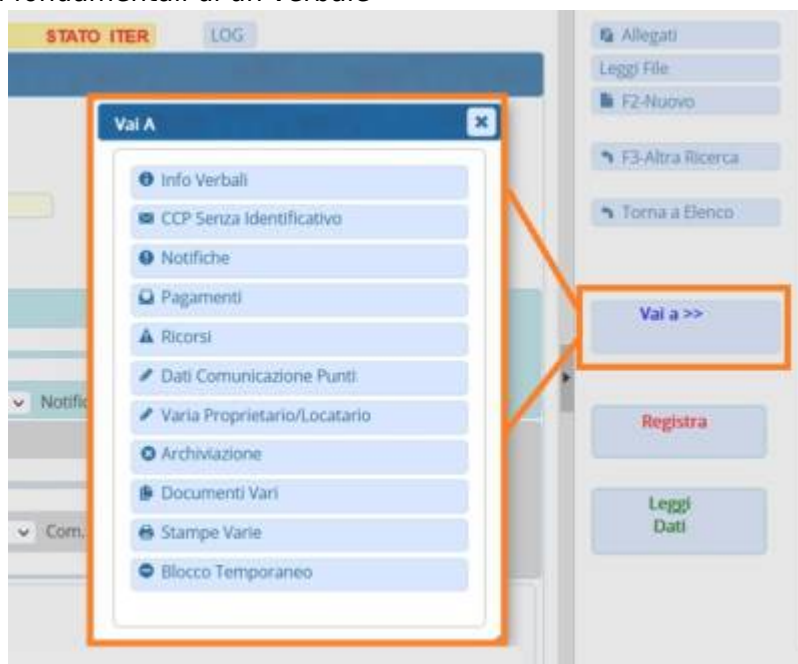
Fondamentali di un Verbale

STATO ITER LOG

Vai A

Info Verbali
CCP Senza Identificativo
Notifiche
Pagamenti
Ricorsi
Dati Comunicazione Punti
Varia Proprietario/Locatario
Archiviazione
Documenti Vari
Stampe Varie
Blocco Temporaneo

Notific
Com.

Allegati
Leggi File
F2-Nuovo
F3-Altra Ricerca
Torna a Elenco
Vai a >>
Registra
Leggi Dati